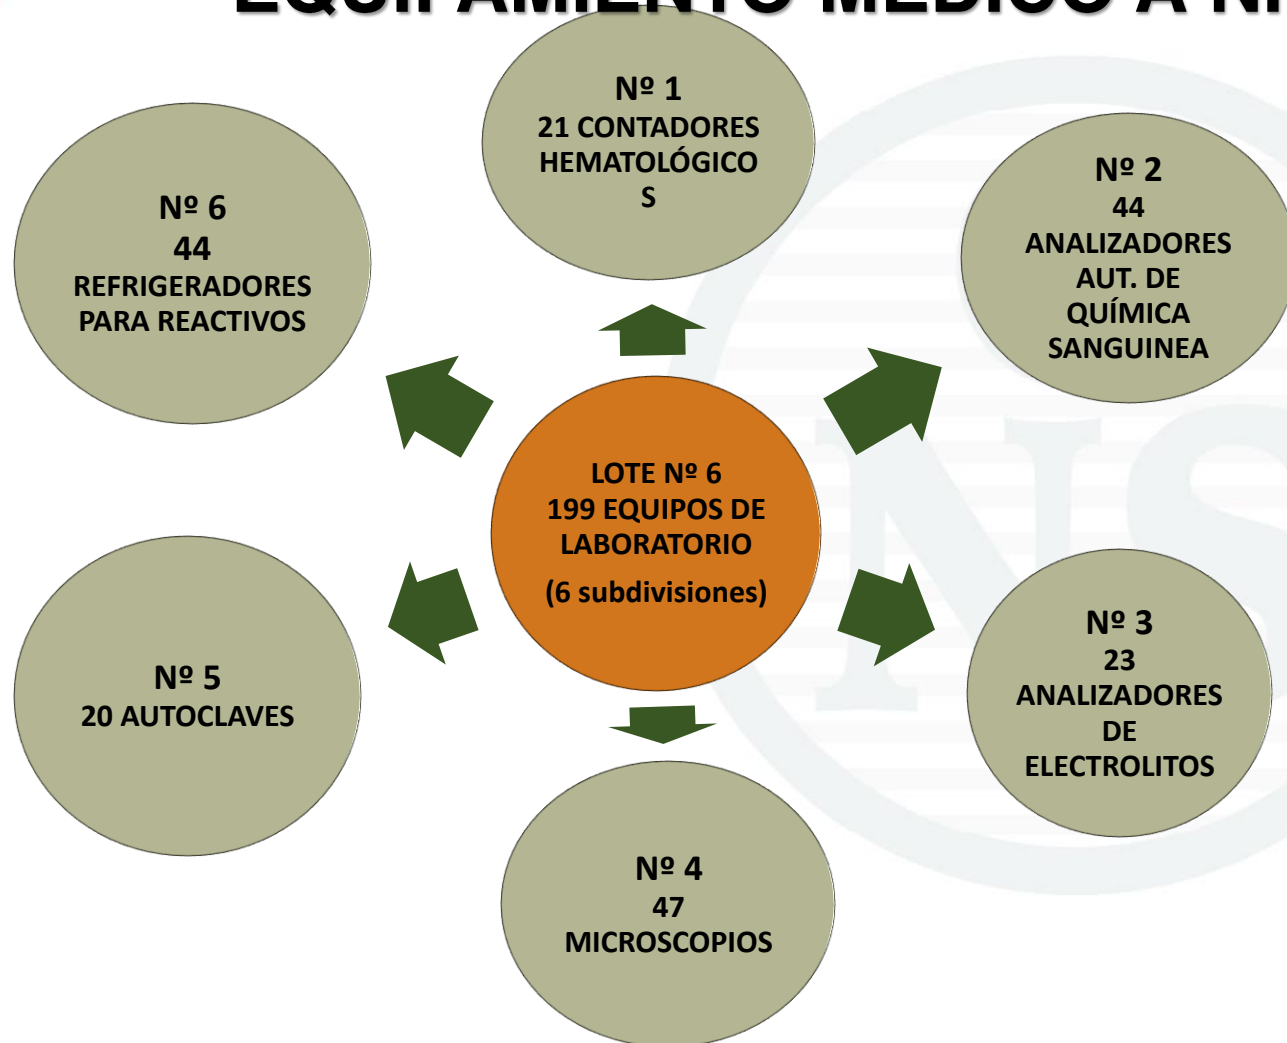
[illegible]

Nº 1
21 CONTADORES HEMATOLÓGICO S

Nº 2
44
ANALIZADORES AUT. DE QUÍMICA SANGUINEA

Nº 6
44
REFRIGERADORES PARA REACTIVOS

LOTE Nº 6
199 EQUIPOS DE LABORATORIO
(6 subdivisiones)

Nº 5
20 AUTOCLAVES

Nº 3
23
ANALIZADORES DE ELECTROLITOS

Nº 4
47
MICROSCOPIOS